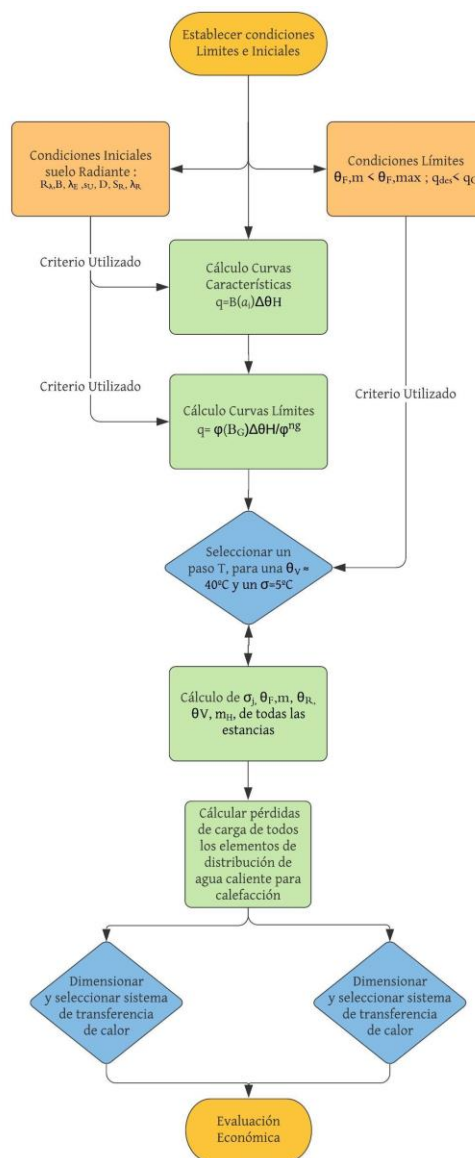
Establecer condiciones Limites e Iniciales

Condiciones Iniciales suelo Radiante : $R_A$,B, $\lambda_E$ ,$s_U$, D, $S_R$, $\lambda_R$

Condiciones Límites $\theta_F$,m < $\theta_F$,max ; $q_{des}$< $q_G$

Criterio Utilizado

Cálculo Curvas Características q=B($a_i$)ΔθH

Criterio Utilizado

Cálculo Curvas Límites q= φ($B_G$)ΔθH/$φ^{ng}$

Criterio Utilizado

Seleccionar un paso T, para una $\theta_V$ = 40ºC y un σ=5ºC

Cálculo de $σ_j$, $\theta_F$,m, $\theta_R$, θV, $m_H$, de todas las estancias

Cálcular pérdidas de carga de todos los elementos de distribución de agua caliente para calefacción

Dimensionar y seleccionar sistema de transferencia de calor

Dimensionar y seleccionar sistema de transferencia de calor

Evaluación Económica